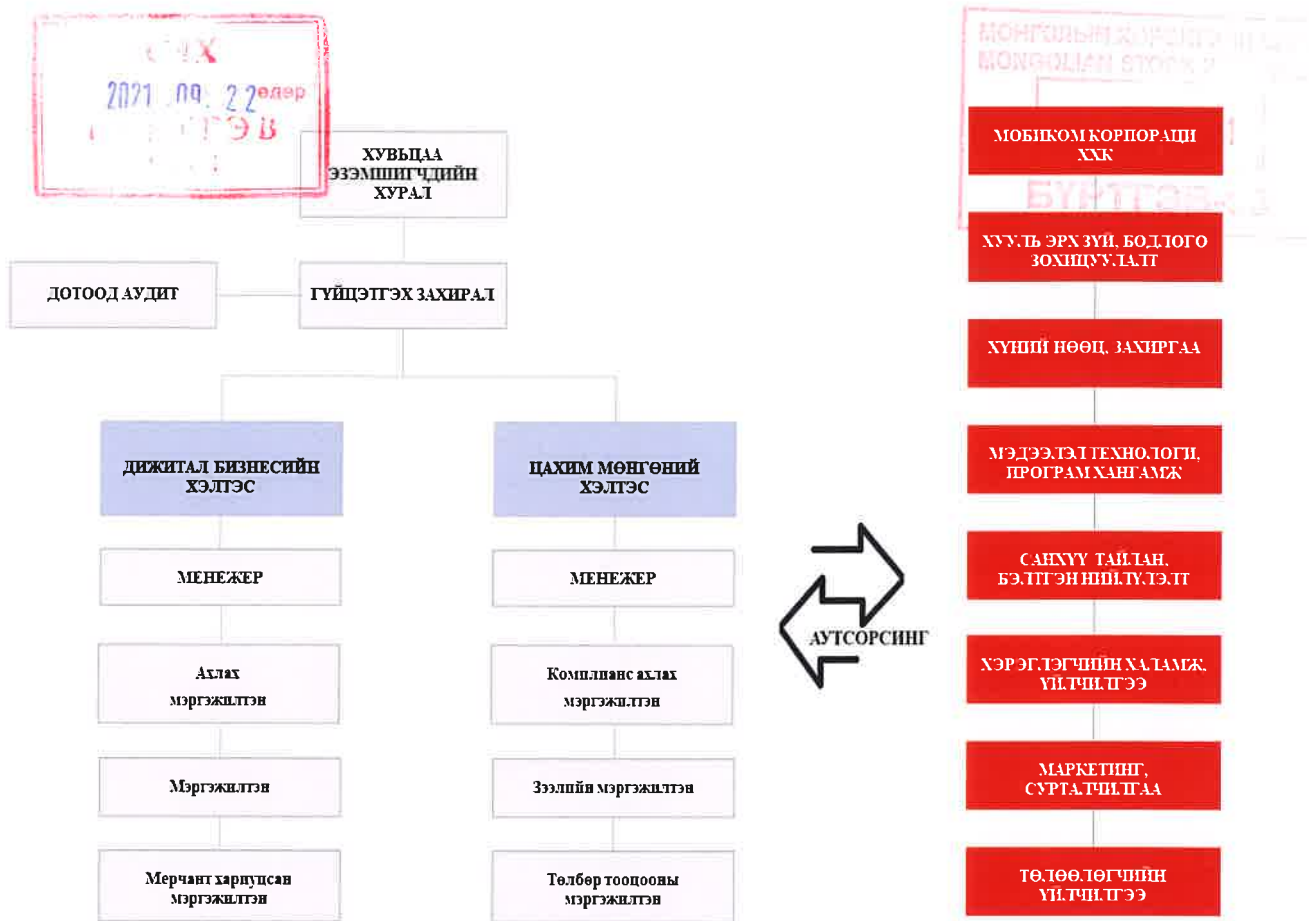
СЗХ
2021 . 09 . 22 өдөр
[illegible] ТГЭВ

МОНГОЛЫН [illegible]
MONGOLIAN STOCK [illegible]
БҮРТГЭВ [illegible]

ХУВЬЦАА ЭЗЭМШИГЧДИЙН ХУРАЛ

ДОТООД АУДИТ

ГҮЙЦЭТГЭХ ЗАХИРАЛ

ДИЖИТАЛ БИЗНЕСИЙН ХЭЛТЭС

МЕНЕЖЕР

Ахлах мэргэжилтэн

Мэргэжилтэн

Мерчант харицсан мэргэжилтэн

ЦАХИМ МӨНГӨНИЙ ХЭЛТЭС

МЕНЕЖЕР

Комплианс ахлах мэргэжилтэн

Зээлийн мэргэжилтэн

Төлбөр тооцооны мэргэжилтэн

АУТСОРСИНГ

МОБИКОМ КОРПОРАЦИ ХХК

ХУУЛЬ ЭРХ ЗҮЙ, БОДЛОГО ЗОХИЦУУЛАЛТ

ХҮНИЙ НӨӨЦ, ЗАХИРГАА

МЭДЭЭЛЭЛ ТЕХНОЛОГИ, ПРОГРАМ ХАНГАМЖ

САНХҮҮ ТАЙЛАН, БЭЛТГЭН НИЙЛҮҮЛЭЛТ

ХЭРЭГЛЭГЧИЙН ХАЛАМЖ, ҮЙЛЧИЛГЭЭ

МАРКЕТИНГ, СУРТАЛЧИЛГАА

ТӨЛӨӨЛӨГЧИЙН ҮЙЛЧИЛГЭЭ